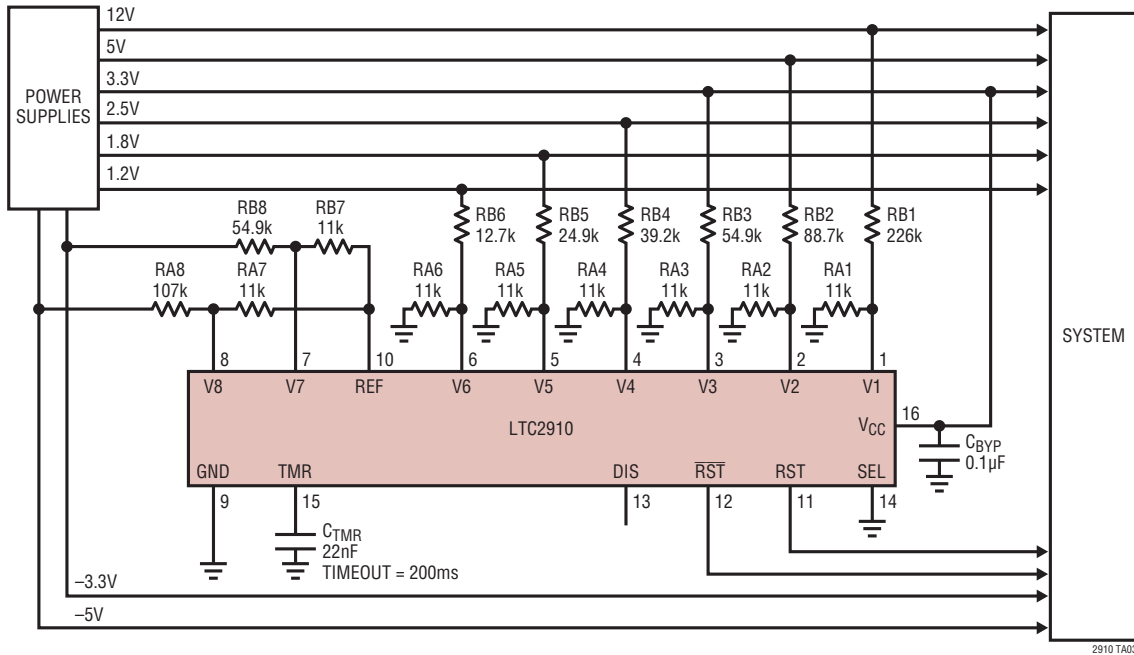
POWER SUPPLIES

12V
5V
3.3V
2.5V
1.8V
1.2V

RB8 54.9k
RB7 11k
RA8 107k
RA7 11k

RB6 12.7k
RB5 24.9k
RB4 39.2k
RB3 54.9k
RB2 88.7k
RB1 226k

RA6 11k
RA5 11k
RA4 11k
RA3 11k
RA2 11k
RA1 11k

8 7 10 6 5 4 3 2 1

V8 V7 REF V6 V5 V4 V3 V2 V1

LTC2910

$V_{CC}$ 16

$C_{BYP}$ 0.1µF

GND TMR DIS $\overline{RST}$ RST SEL

9 15 13 12 11 14

$C_{TMR}$ 22nF
TIMEOUT = 200ms

–3.3V
–5V

SYSTEM

2910 TA0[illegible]